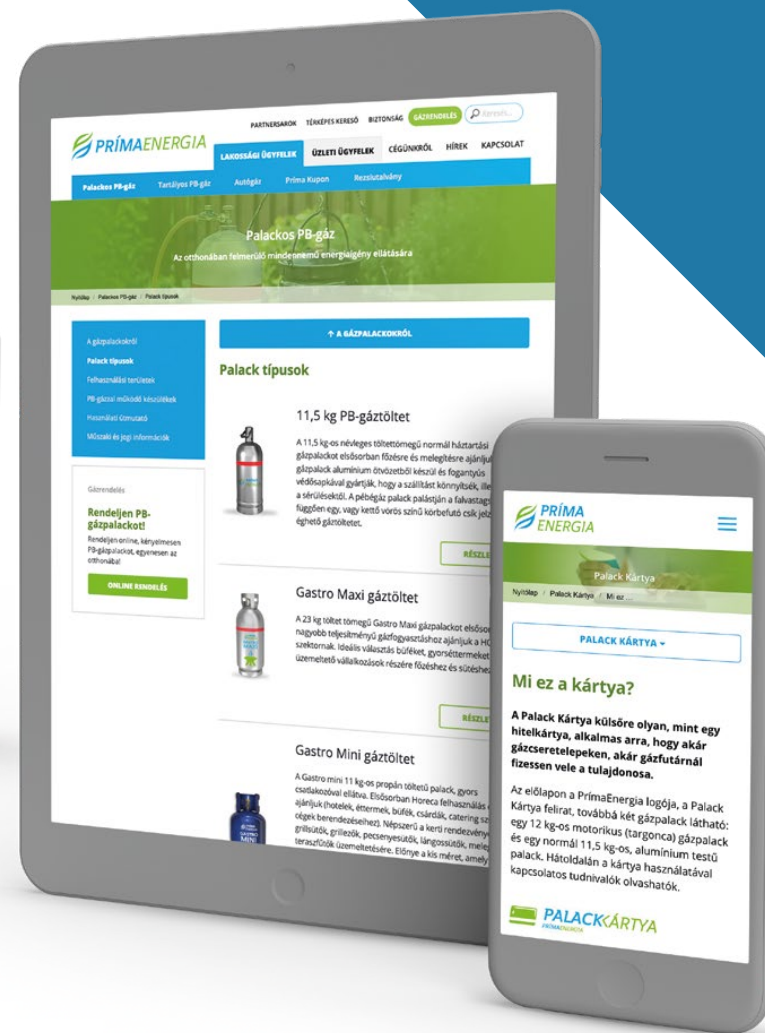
PARTNERSAROK TÉRKÉPES KERESŐ BIZTONSÁG GÁZRENDELÉS Keresés...

PRÍMAENERGIA

LAKOSSÁGI ÜGYFELEK ÜZLETI ÜGYFELEK CÉGÜNKRŐL HÍREK KAPCSOLAT

Palackos PB-gáz Tartályos PB-gáz Autógáz Príma Kupon Rezsiutalvány

Palackos PB-gáz

Az otthonában felmerülő mindennemű energiaigény ellátására

Nyitólap / Palackos PB-gáz / Palack típusok

A gázpalackokról
Palack típusok
Felhasználási területek
PB-gázzal működő készülékek
Használati útmutató
Műszaki és jogi információk

Gázrendelés

Rendeljen PB-gázpalackot!

Rendeljen online, kényelmesen PB-gázpalackot, egyenesen az otthonába!

ONLINE RENDELÉS

↑ A GÁZPALACKOKRÓL

Palack típusok

11,5 kg PB-gáztöltet

A 11,5 kg-os névleges töltettömegű normál háztartási gázpalackot elsősorban főzésre és melegítésre ajánljuk. A gázpalack alumínium ötvözetből készül és fogantyús védősapkával gyártják, hogy a szállítást könnyítsék, illetve a sérülésektől. A pébégáz palack palástján a falvastagságtól függően egy, vagy kettő vörös színű körbefutó csík jelzi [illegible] éghető gáztöltetet.

RÉSZLE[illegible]

Gastro Maxi gáztöltet

A 23 kg töltet tömegű Gastro Maxi gázpalackot elsősorban nagyobb teljesítményű gázfogyasztáshoz ajánljuk a HO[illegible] szektornak. Ideális választás büféket, gyorsétteremeket üzemeltető vállalkozások részére főzéshez és sütéshez.

RÉSZLE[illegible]

Gastro Mini gáztöltet

A Gastro mini 11 kg-os propán töltetű palack, gyors csatlakozóval ellátva. Elsősorban Horeca felhasználás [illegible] ajánljuk (hotelek, éttermek, büfék, csárdák, catering sz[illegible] cégek berendezéseihez). Népszerű a kerti rendezvény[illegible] grillsütők, grillezők, pecsenyesütők, lángossütők, mele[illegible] teraszfűtők üzemeltetésére. Előnye a kis méret, amely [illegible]

PRÍMA ENERGIA

Palack Kártya

Nyitólap / Palack Kártya / Mi ez ...

PALACK KÁRTYA ▾

Mi ez a kártya?

A Palack Kártya külsőre olyan, mint egy hitelkártya, alkalmas arra, hogy akár gázcseretelepeken, akár gázfutárnál fizessen vele a tulajdonosa.

Az előlapon a PrímaEnergia logója, a Palack Kártya felirat, továbbá két gázpalack látható: egy 12 kg-os motorikus (targonca) gázpalack és egy normál 11,5 kg-os, alumínium testű palack. Hátoldalán a kártya használatával kapcsolatos tudnivalók olvashatók.

PALACKKÁRTYA PRÍMAENERGIA